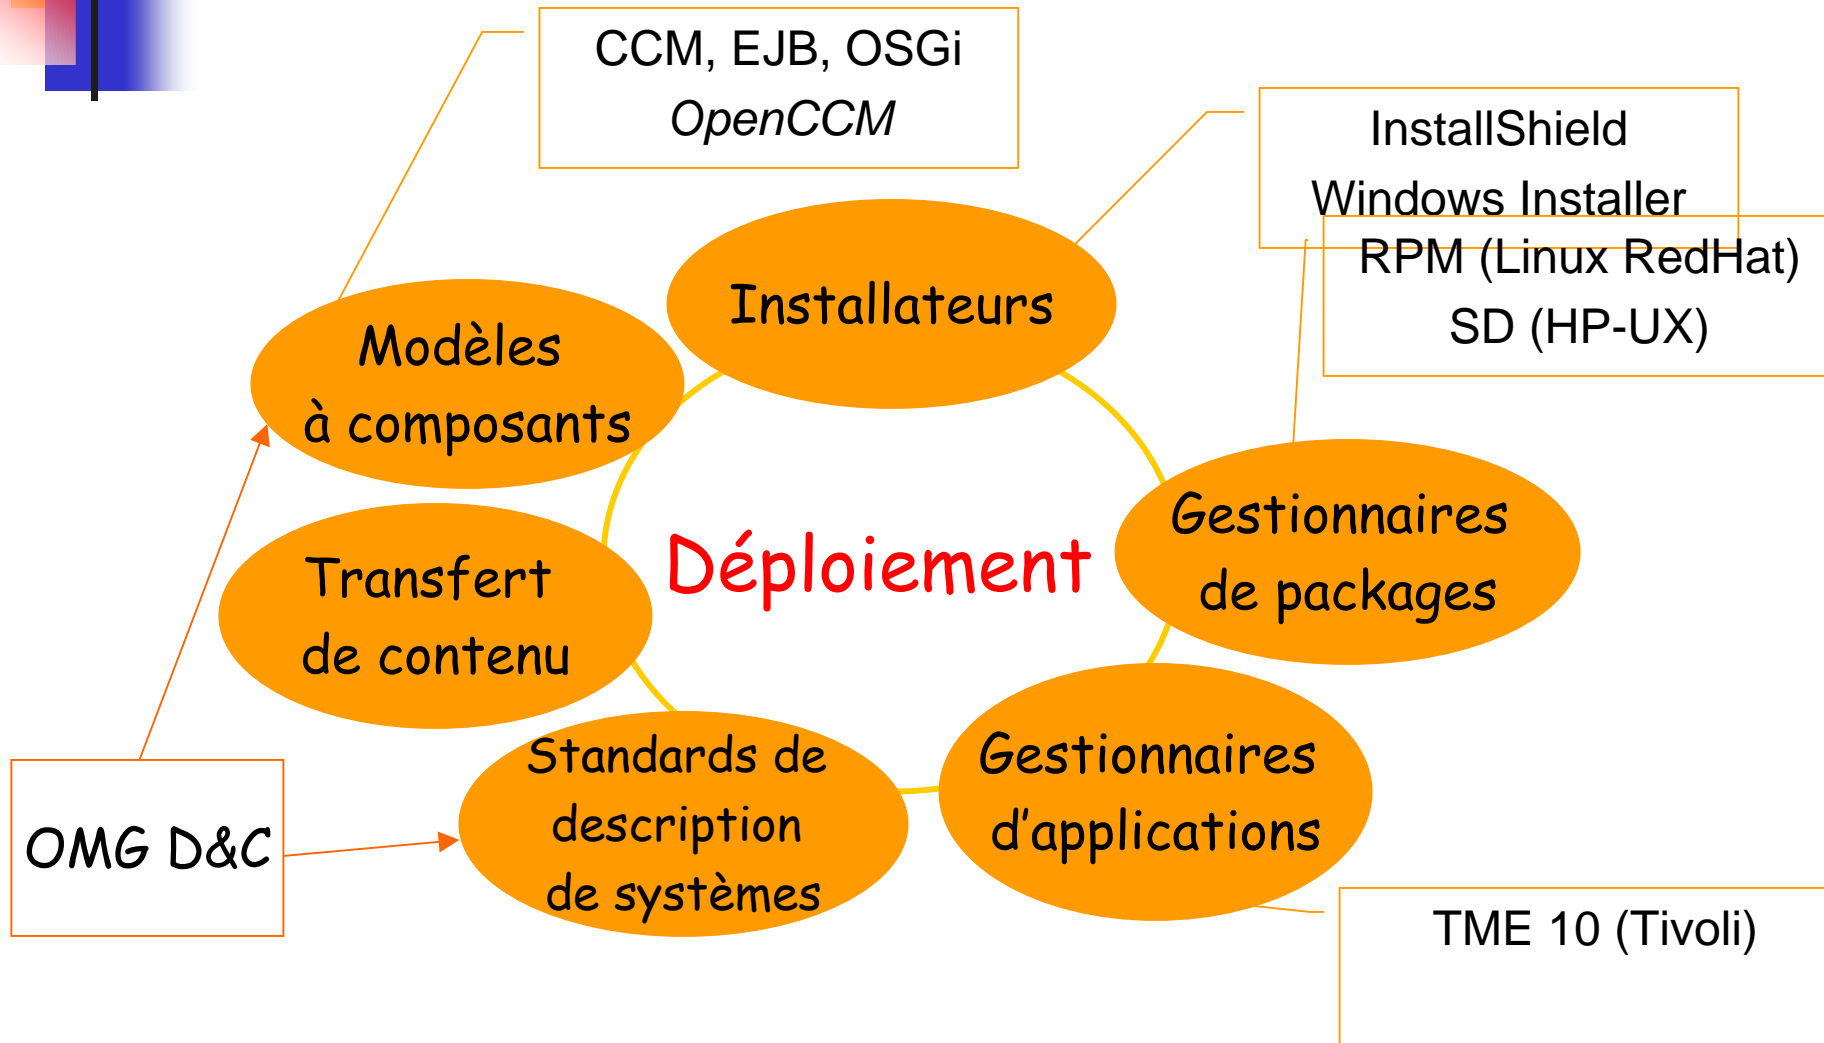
CCM, EJB, OSGi
OpenCCM

InstallShield
Windows Installer

RPM (Linux RedHat)
SD (HP-UX)

Installateurs

Modèles à composants

Déploiement

Gestionnaires de packages

Transfert de contenu

Standards de description de systèmes

Gestionnaires d'applications

OMG D&C

TME 10 (Tivoli)